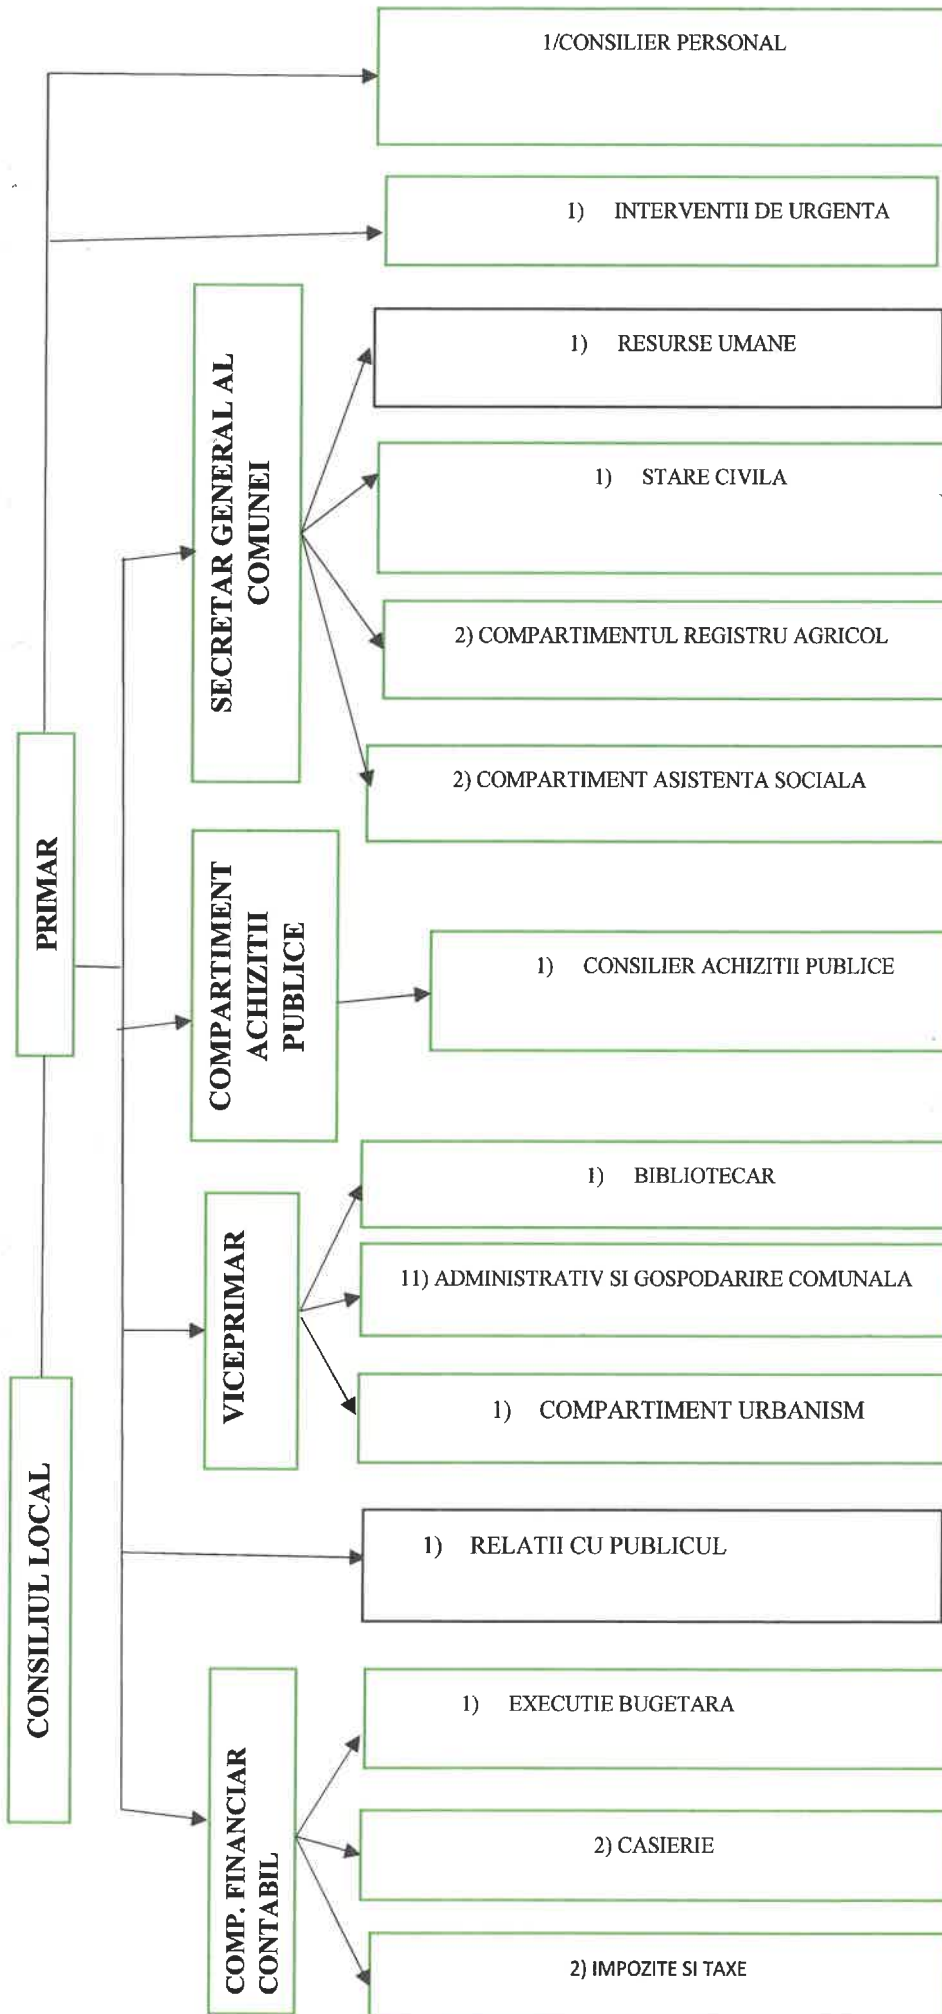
CONSILIUL LOCAL

PRIMAR

1/CONSILIER PERSONAL

1) INTERVENTII DE URGENTA

SECRETAR GENERAL AL COMUNEI

1) RESURSE UMANE

1) STARE CIVILA

2) COMPARTIMENTUL REGISTRU AGRICOL

2) COMPARTIMENT ASISTENTA SOCIALA

COMPARTIMENT ACHIZITII PUBLICE

1) CONSILIER ACHIZITII PUBLICE

VICEPRIMAR

1) BIBLIOTECAR

11) ADMINISTRATIV SI GOSPODARIRE COMUNALA

1) COMPARTIMENT URBANISM

1) RELATII CU PUBLICUL

COMP. FINANCIAR CONTABIL

1) EXECUTIE BUGETARA

2) CASIERIE

2) IMPOZITE SI TAXE